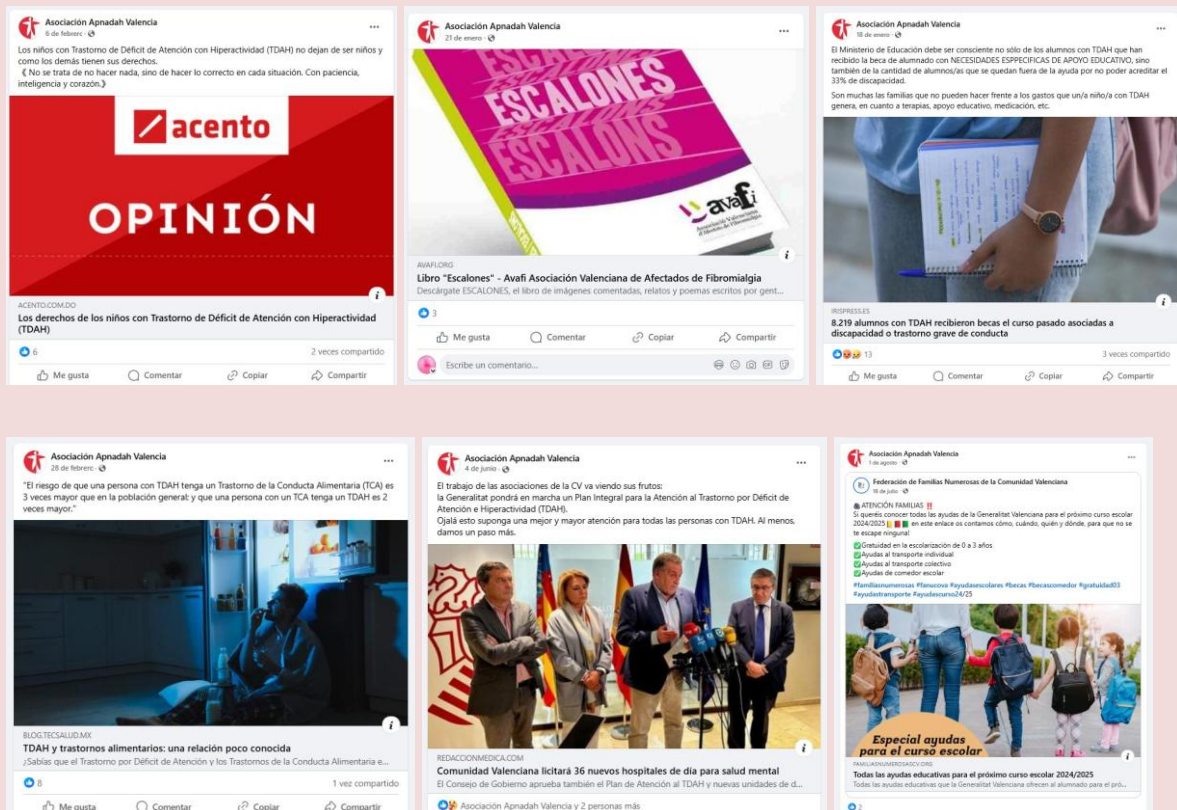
Asociación Apnadah Valencia
6 de febrero ·

Los niños con Trastorno de Déficit de Atención con Hiperactividad (TDAH) no dejan de ser niños y como los demás tienen sus derechos.
《 No se trata de no hacer nada, sino de hacer lo correcto en cada situación. Con paciencia, inteligencia y corazón.》

acento
OPINIÓN

ACENTO.COM.DO
Los derechos de los niños con Trastorno de Déficit de Atención con Hiperactividad (TDAH)

6
2 veces compartido
Me gusta Comentar Copiar Compartir

Asociación Apnadah Valencia
21 de enero ·

ESCALONES
ESCALONES
ESCALONS
avafi
Asociación Valenciana de Afectados de Fibromialgia

AVAFI.ORG
Libro "Escalones" - Avafi Asociación Valenciana de Afectados de Fibromialgia
Descárgate ESCALONES, el libro de imágenes comentadas, relatos y poemas escritos por gent...

3
Me gusta Comentar Copiar Compartir
Escribe un comentario...

Asociación Apnadah Valencia
18 de enero ·

El Ministerio de Educación debe ser consciente no sólo de los alumnos con TDAH que han recibido la beca de alumnado con NECESIDADES ESPPECIFICAS DE APOYO EDUCATIVO, sino también de la cantidad de alumnos/as que se quedan fuera de la ayuda por no poder acreditar el 33% de discapacidad.

Son muchas las familias que no pueden hacer frente a los gastos que un/a niño/a con TDAH genera, en cuanto a terapias, apoyo educativo, medicación, etc.

IRISPRESS.ES
8.219 alumnos con TDAH recibieron becas el curso pasado asociadas a discapacidad o trastorno grave de conducta

13
3 veces compartido
Me gusta Comentar Copiar Compartir

Asociación Apnadah Valencia
28 de febrero ·

"El riesgo de que una persona con TDAH tenga un Trastorno de la Conducta Alimentaria (TCA) es 3 veces mayor que en la población general; y que una persona con un TCA tenga un TDAH es 2 veces mayor."

BLOG.TECSALUD.MX
TDAH y trastornos alimentarios: una relación poco conocida
¿Sabías que el Trastorno por Déficit de Atención y los Trastornos de la Conducta Alimentaria e...

8
1 vez compartido
Me gusta Comentar Copiar Compartir

Asociación Apnadah Valencia
4 de junio ·

El trabajo de las asociaciones de la CV va viendo sus frutos:
la Generalitat pondrá en marcha un Plan Integral para la Atención al Trastorno por Déficit de Atención e Hiperactividad (TDAH).
Ojalá esto suponga una mejor y mayor atención para todas las personas con TDAH. Al menos, damos un paso más.

REDACCIONMEDICA.COM
Comunidad Valenciana licitará 36 nuevos hospitales de día para salud mental
El Consejo de Gobierno aprueba también el Plan de Atención al TDAH y nuevas unidades de d...

Asociación Apnadah Valencia y 2 personas más

Asociación Apnadah Valencia
1 de agosto ·

Federación de Familias Numerosas de la Comunidad Valenciana
18 de julio ·

ATENCIÓN FAMILIAS ‼️
Si queréis conocer todas las ayudas de la Generalitat Valenciana para el próximo curso escolar 2024/2025 en este enlace os contamos cómo, cuándo, quién y dónde, para que no se te escape ninguna!
✅Gratuidad en la escolarización de 0 a 3 años
✅Ayudas al transporte individual
✅Ayudas al transporte colectivo
✅Ayudas de comedor escolar
#familiasnumerosas #fanucova #ayudasescolares #becas #becascomedor #gratuidad03 #ayudastransporte #ayudascurso24/25

Especial ayudas para el curso escolar

FAMILIASNUMEROSASCV.ORG
Todas las ayudas educativas para el próximo curso escolar 2024/2025
Todas las ayudas educativas que la Generalitat Valenciana ofrecen al alumnado para el pró...

2